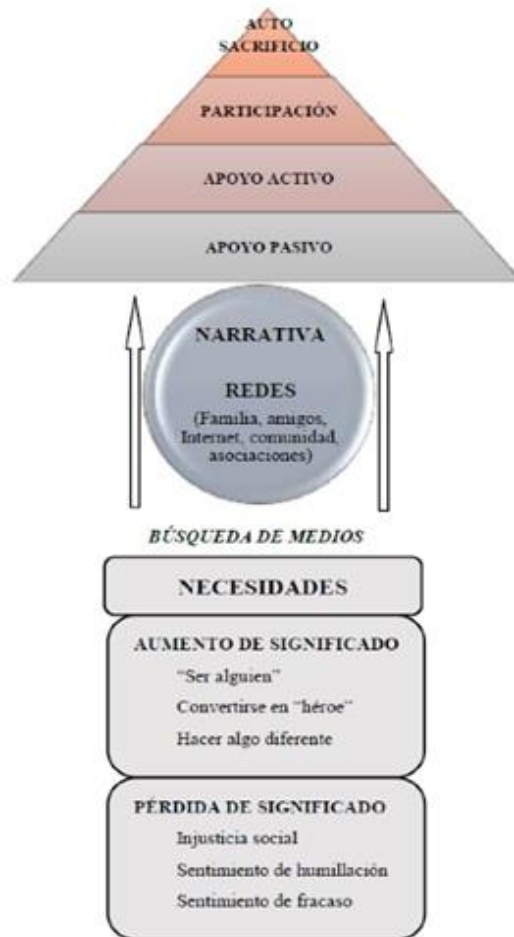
AUTO SACRIFICIO

PARTICIPACIÓN

APOYO ACTIVO

APOYO PASIVO

NARRATIVA

REDES
(Familia, amigos, Internet, comunidad, asociaciones)

BÚSQUEDA DE MEDIOS

NECESIDADES

AUMENTO DE SIGNIFICADO
"Ser alguien"
Convertirse en "héroe"
Hacer algo diferente

PÉRDIDA DE SIGNIFICADO
Injusticia social
Sentimiento de humillación
Sentimiento de fracaso